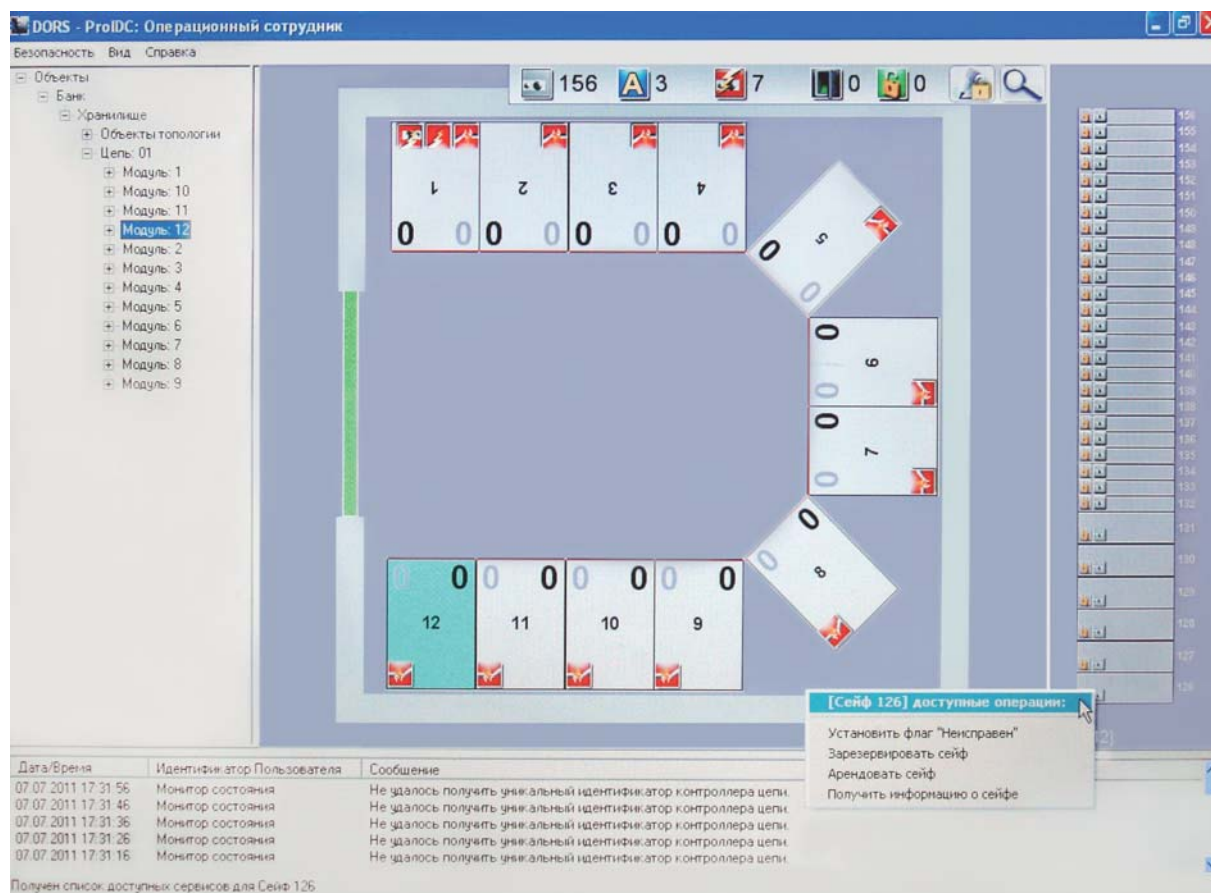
DORS - ProIDC: Операционный сотрудник

Безопасность Вид Справка

Объекты
Банк
Хранилище
Объекты топологии
Цепь: 01
Модуль: 1
Модуль: 10
Модуль: 11
Модуль: 12
Модуль: 2
Модуль: 3
Модуль: 4
Модуль: 5
Модуль: 6
Модуль: 7
Модуль: 8
Модуль: 9

156 3 7 0 0

1 0 0
2 0 0
3 0 0
4 0 0
5 0 0
6 0 0
7 0 0
8 0 0
12 0 0
11 0 0
10 0 0
9 0 0

156
155
154
153
152
151
150
149
148
147
146
145
144
143
142
141
140
139
138
137
136
135
134
133
132
131
130
129
128
127
126

[Сейф 126] доступные операции:
Установить флаг "Неисправен"
Зарезервировать сейф
Арендовать сейф
Получить информацию о сейфе

| Дата/Время | Идентификатор Пользователя | Сообщение |
|---|---|---|
| 07.07.2011 17:31:56 | Монитор состояния | Не удалось получить уникальный идентификатор контроллера цепи. |
| 07.07.2011 17:31:46 | Монитор состояния | Не удалось получить уникальный идентификатор контроллера цепи. |
| 07.07.2011 17:31:36 | Монитор состояния | Не удалось получить уникальный идентификатор контроллера цепи. |
| 07.07.2011 17:31:26 | Монитор состояния | Не удалось получить уникальный идентификатор контроллера цепи. |
| 07.07.2011 17:31:16 | Монитор состояния | Не удалось получить уникальный идентификатор контроллера цепи. |

Получен список доступных сервисов для Сейф 126